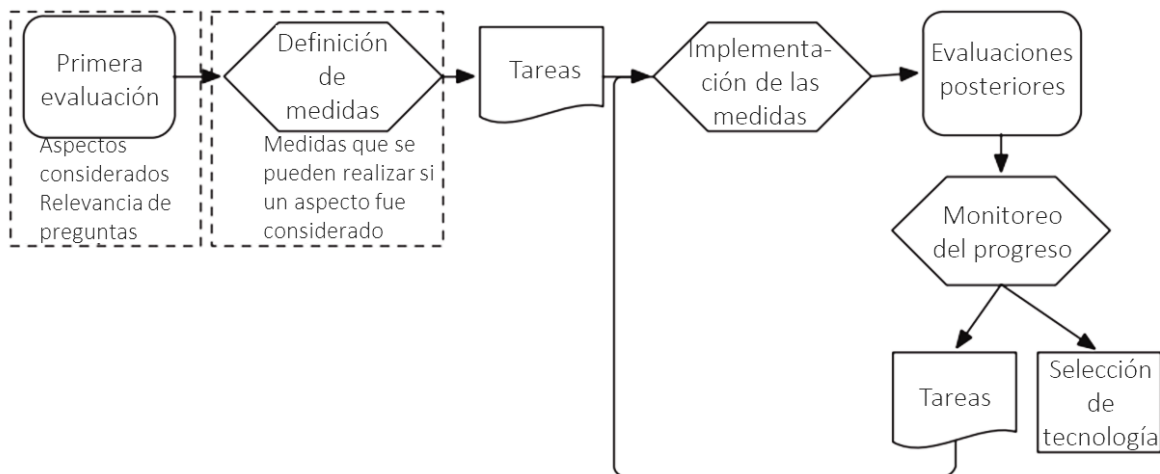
Primera evaluación

Aspectos considerados
Relevancia de preguntas

Definición de medidas

Medidas que se pueden realizar si un aspecto fue considerado

Tareas

Implementación de las medidas

Evaluaciones posteriores

Monitoreo del progreso

Tareas

Selección de tecnología